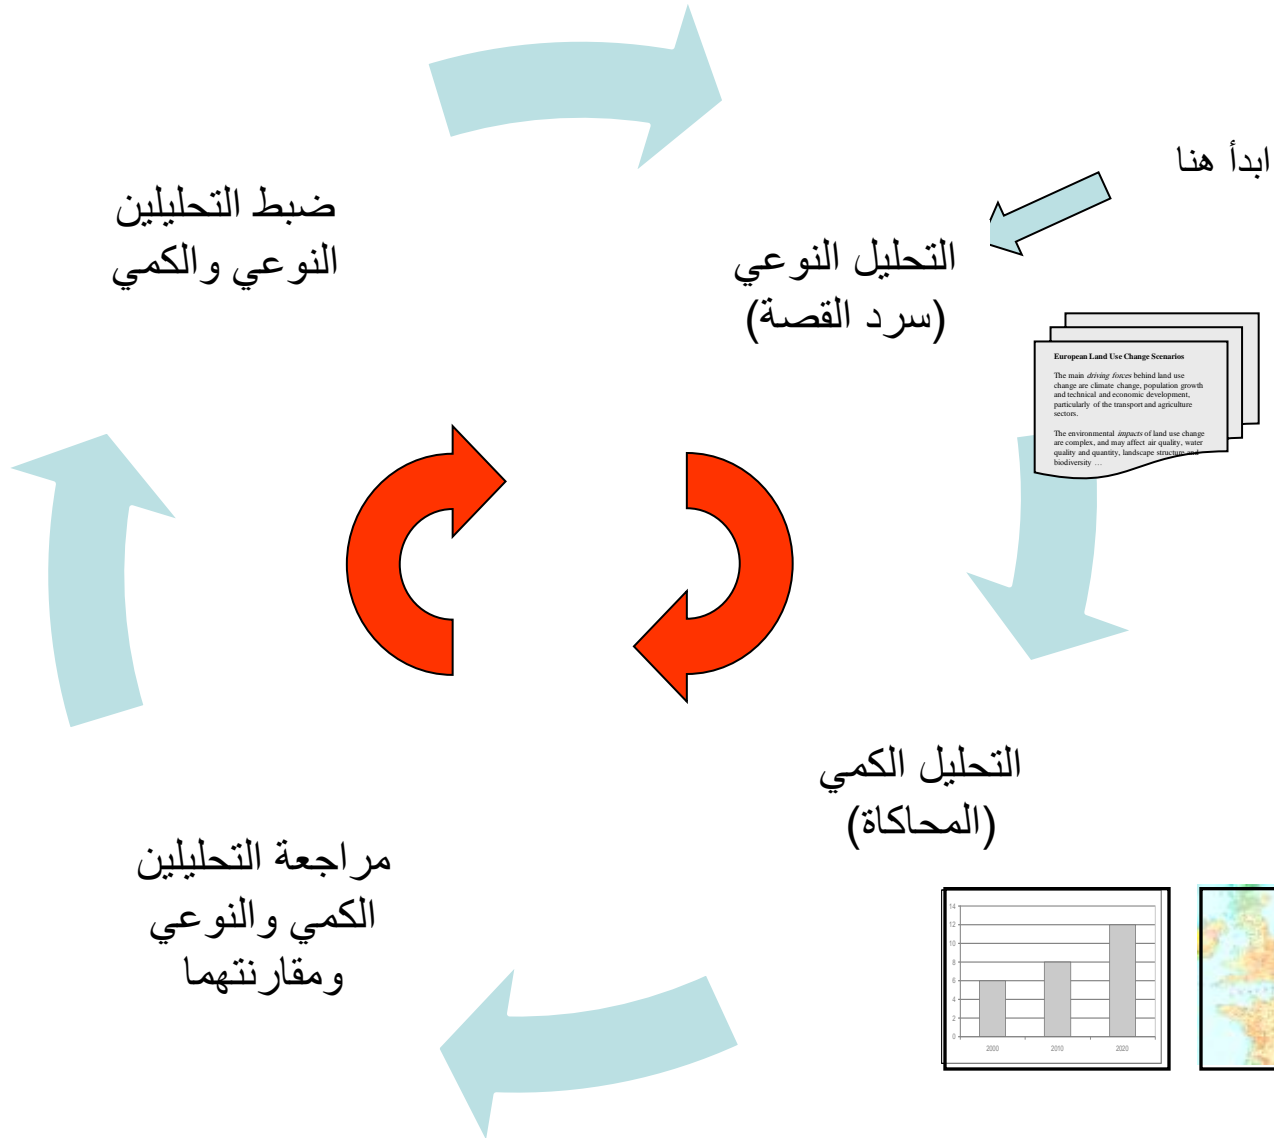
ابدأ هنا

ضبط التحليلين النوعي والكمي

التحليل النوعي (سرد القصة)

European Land Use Change Scenarios

The main *driving forces* behind land use change are climate change, population growth and technical and economic development, particularly of the transport and agriculture sectors.

The environmental *impacts* of land use change are complex, and may affect air quality, water quality and quantity, landscape structure and biodiversity …

التحليل الكمي (المحاكاة)

مراجعة التحليلين الكمي والنوعي ومقارنتهما

14
12
10
8
6
4
2
0
2000
2010
2020